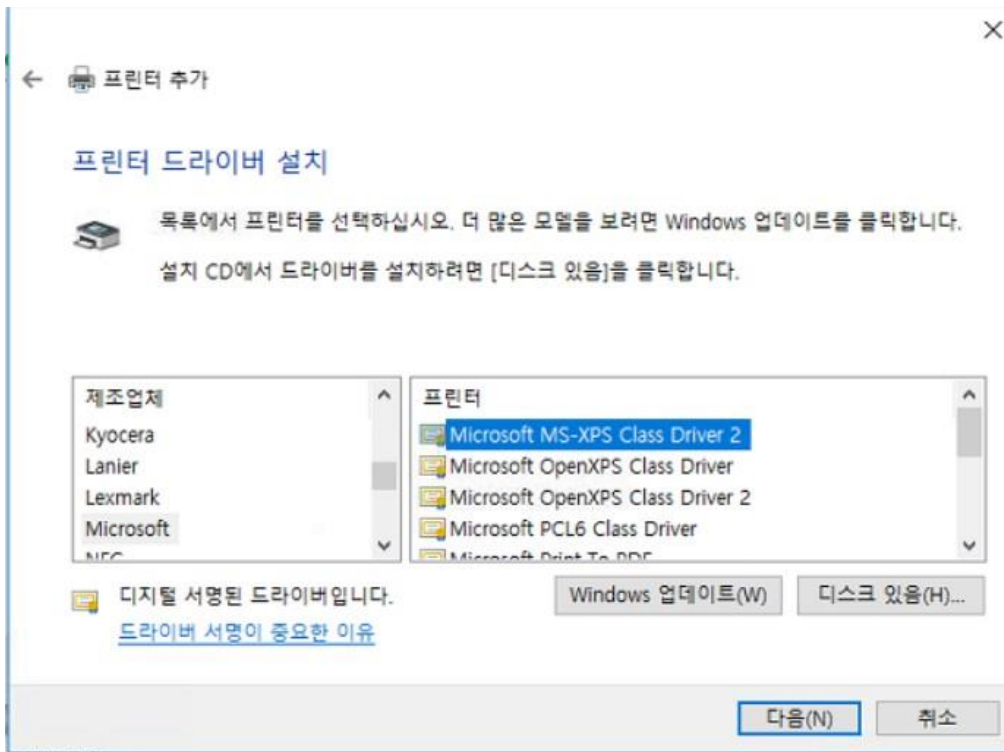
×

← 프린터 추가

프린터 드라이버 설치

목록에서 프린터를 선택하십시오. 더 많은 모델을 보려면 Windows 업데이트를 클릭합니다.

설치 CD에서 드라이버를 설치하려면 [디스크 있음]을 클릭합니다.

| 제조업체 |
|---|
| Kyocera |
| Lanier |
| Lexmark |
| Microsoft |
| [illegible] |

| 프린터 |
|---|
| Microsoft MS-XPS Class Driver 2 |
| Microsoft OpenXPS Class Driver |
| Microsoft OpenXPS Class Driver 2 |
| Microsoft PCL6 Class Driver |
| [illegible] |

디지털 서명된 드라이버입니다.

드라이버 서명이 중요한 이유

Windows 업데이트(W)

디스크 있음(H)...

다음(N)

취소